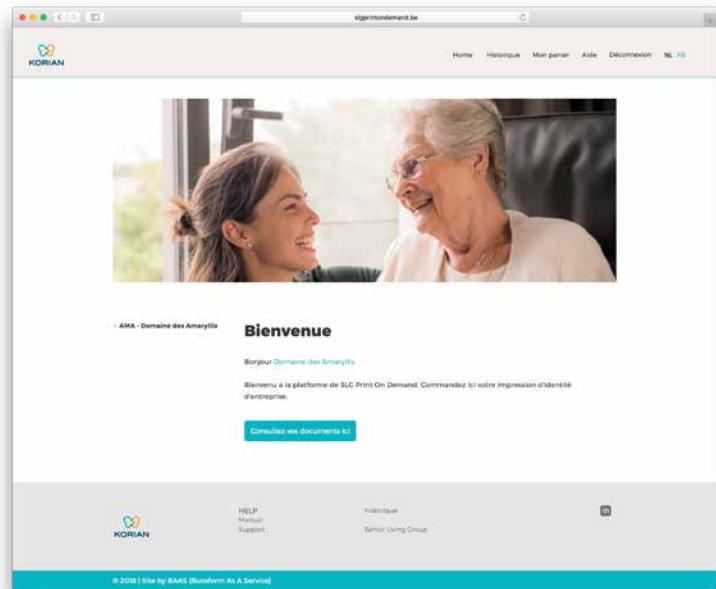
slgprintondemand.be

KORIAN

Home Historique Mon panier Aide Déconnexion NL FR

- AMA - Domaine des Amaryllis

Bienvenue

Bonjour Domaine des Amaryllis

Bienvenu à la plateforme de SLG Print On Demand. Commandez ici votre impression d'identité d'entreprise.

Consultez vos documents ici

KORIAN

HELP
Manuel
Support

Historique

Senior Living Group

in

© 2018 | Site by BAAS (Boreform As A Service)